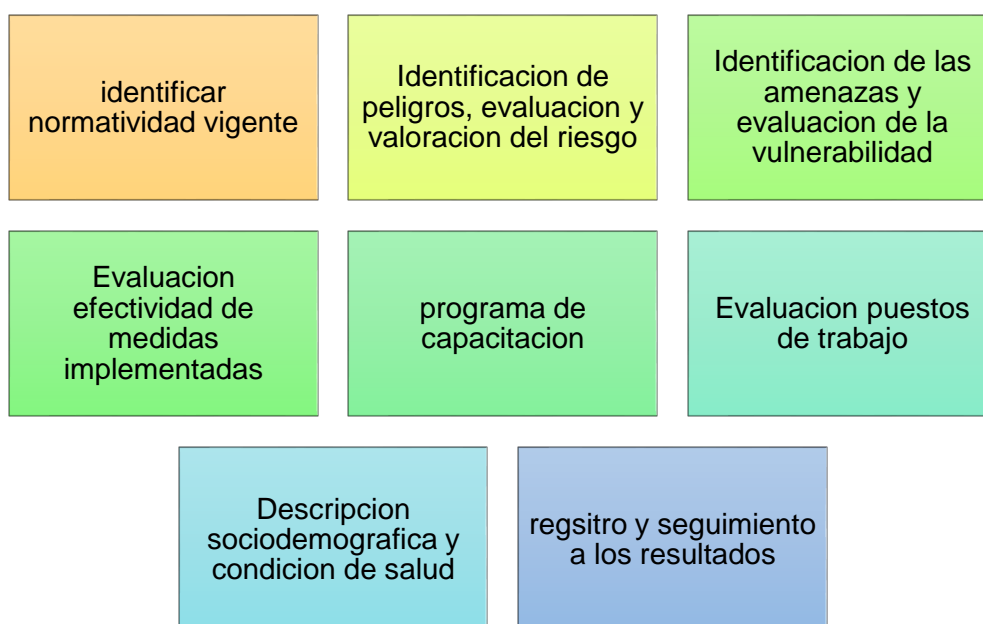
identificar normatividad vigente

Identificacion de peligros, evaluacion y valoracion del riesgo

Identificacion de las amenazas y evaluacion de la vulnerabilidad

Evaluacion efectividad de medidas implementadas

programa de capacitacion

Evaluacion puestos de trabajo

Descripcion sociodemografica y condicion de salud

regsitro y seguimiento a los resultados